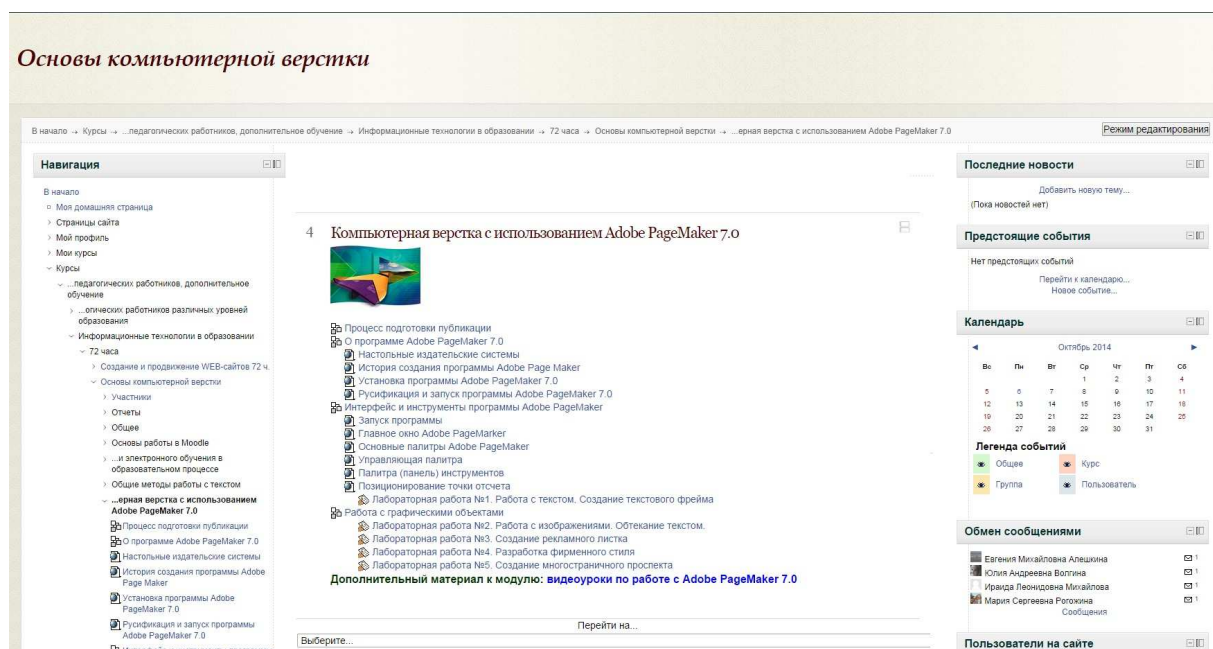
Основы компьютерной верстки

В начало → Курсы → ...педагогических работников, дополнительное обучение → Информационные технологии в образовании → 72 часа → Основы компьютерной верстки → ...ерная верстка с использованием Adobe PageMaker 7.0

Режим редактирования

Навигация

В начало
Моя домашняя страница
Страницы сайта
Мой профиль
Мои курсы
Курсы
...педагогических работников, дополнительное обучение
...огических работников различных уровней образования
Информационные технологии в образовании
72 часа
Создание и продвижение WEB-сайтов 72 ч.
Основы компьютерной верстки
Участники
Отчеты
Общее
Основы работы в Moodle
...и электронного обучения в образовательном процессе
Общие методы работы с текстом
...ерная верстка с использованием Adobe PageMaker 7.0
Процесс подготовки публикации
О программе Adobe PageMaker 7.0
Настольные издательские системы
История создания программы Adobe Page Maker
Установка программы Adobe PageMaker 7.0
Русификация и запуск программы Adobe PageMaker 7.0
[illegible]

4 Компьютерная верстка с использованием Adobe PageMaker 7.0

Процесс подготовки публикации
О программе Adobe PageMaker 7.0
Настольные издательские системы
История создания программы Adobe Page Maker
Установка программы Adobe PageMaker 7.0
Русификация и запуск программы Adobe PageMaker 7.0
Интерфейс и инструменты программы Adobe PageMaker
Запуск программы
Главное окно Adobe PageMarker
Основные палитры Adobe PageMaker
Управляющая палитра
Палитра (панель) инструментов
Позиционирование точки отсчета
Лабораторная работа №1. Работа с текстом. Создание текстового фрейма
Работа с графическими объектами
Лабораторная работа №2. Работа с изображениями. Обтекание текстом.
Лабораторная работа №3. Создание рекламного листка
Лабораторная работа №4. Разработка фирменного стиля
Лабораторная работа №5. Создание многостраничного проспекта
Дополнительный материал к модулю: видеоуроки по работе с Adobe PageMaker 7.0

Перейти на...
Выберите...

Последние новости
Добавить новую тему...
(Пока новостей нет)

Предстоящие события
Нет предстоящих событий
Перейти к календарю...
Новое событие...

Календарь
Октябрь 2014

| Вс | Пн | Вт | Ср | Чт | Пт | Сб |
|---|---|---|---|---|---|---|
| | | | 1 | 2 | 3 | 4 |
| 5 | 6 | 7 | 8 | 9 | 10 | 11 |
| 12 | 13 | 14 | 15 | 16 | 17 | 18 |
| 19 | 20 | 21 | 22 | 23 | 24 | 25 |
| 26 | 27 | 28 | 29 | 30 | 31 | |

Легенда событий
Общее
Курс
Группа
Пользователь

Обмен сообщениями
Евгения Михайловна Алешкина 1
Юлия Андреевна Волгина 1
Ираида Леонидовна Михайлова 1
Мария Сергеевна Рогожина 1
Сообщения

Пользователи на сайте